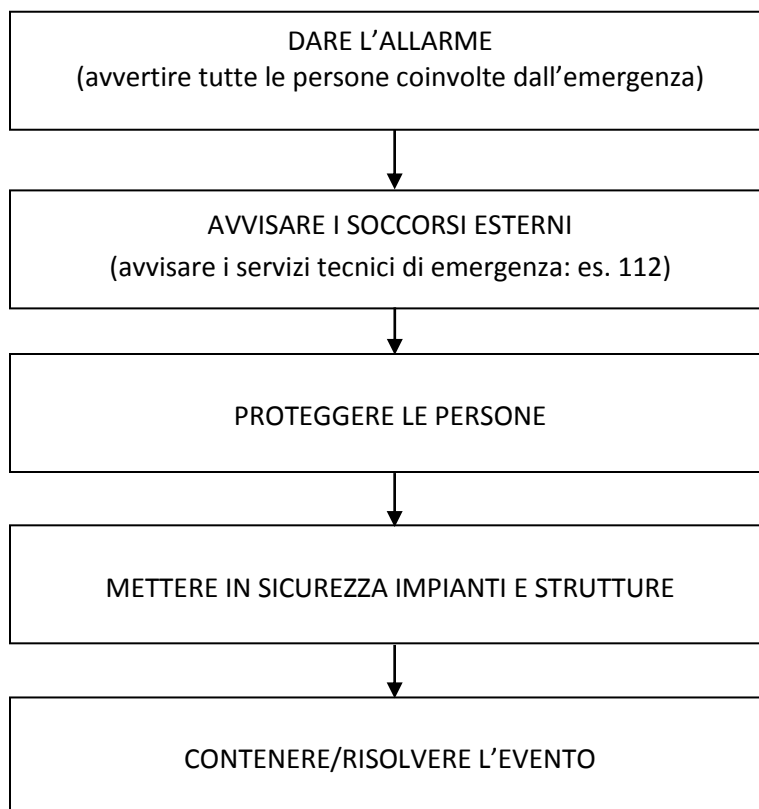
DARE L’ALLARME
(avvertire tutte le persone coinvolte dall’emergenza)

AVVISARE I SOCCORSI ESTERNI
(avvisare i servizi tecnici di emergenza: es. 112)

PROTEGGERE LE PERSONE

METTERE IN SICUREZZA IMPIANTI E STRUTTURE

CONTENERE/RISOLVERE L’EVENTO